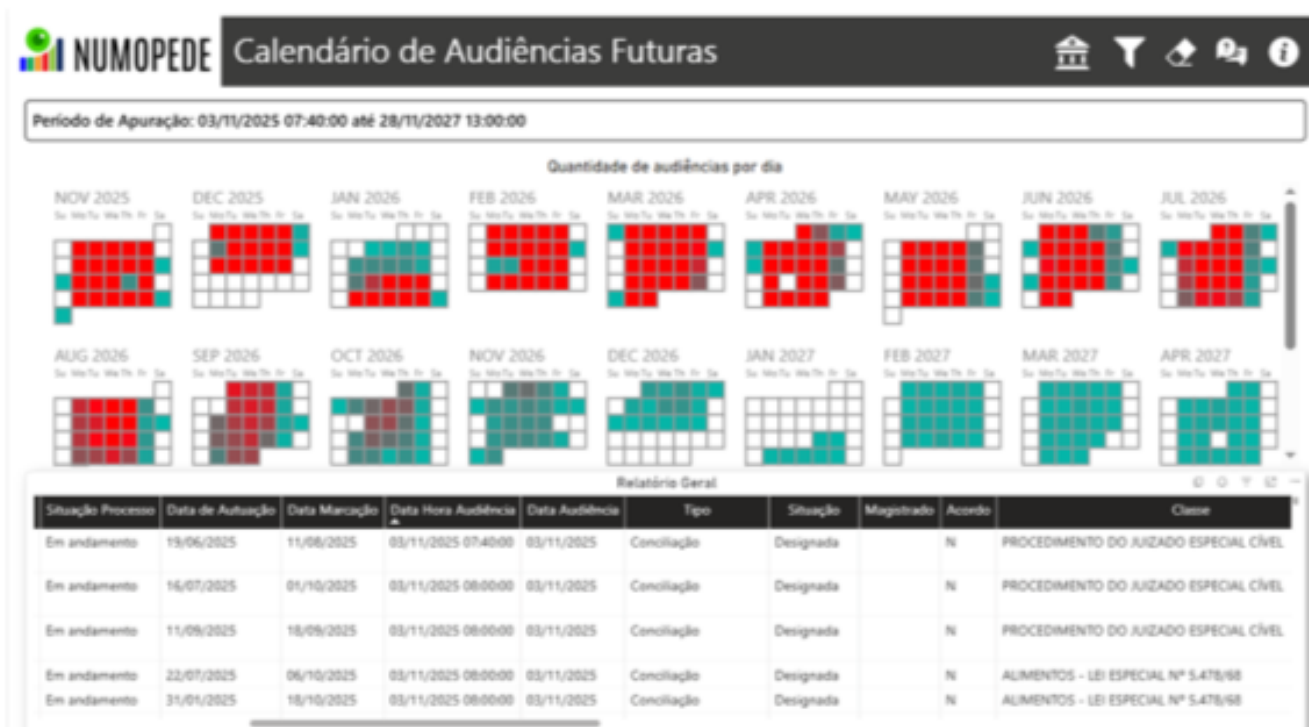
NUMOPEDE Calendário de Audiências Futuras

Período de Apuração: 03/11/2025 07:40:00 até 28/11/2027 13:00:00

Quantidade de audiências por dia

NOV 2025 DEC 2025 JAN 2026 FEB 2026 MAR 2026 APR 2026 MAY 2026 JUN 2026 JUL 2026

AUG 2026 SEP 2026 OCT 2026 NOV 2026 DEC 2026 JAN 2027 FEB 2027 MAR 2027 APR 2027

Relatório Geral

| Situação Processo | Data de Autuação | Data Marcação | Data Hora Audiência | Data Audiência | Tipo | Situação | Magistrado | Acordo | Classe |
|---|---|---|---|---|---|---|---|---|---|
| Em andamento | 19/06/2025 | 11/08/2025 | 03/11/2025 07:40:00 | 03/11/2025 | Conciliação | Designada | | N | PROCEDIMENTO DO JUIZADO ESPECIAL CÍVEL |
| Em andamento | 16/07/2025 | 01/10/2025 | 03/11/2025 08:00:00 | 03/11/2025 | Conciliação | Designada | | N | PROCEDIMENTO DO JUIZADO ESPECIAL CÍVEL |
| Em andamento | 11/09/2025 | 18/09/2025 | 03/11/2025 08:00:00 | 03/11/2025 | Conciliação | Designada | | N | PROCEDIMENTO DO JUIZADO ESPECIAL CÍVEL |
| Em andamento | 22/07/2025 | 06/10/2025 | 03/11/2025 08:00:00 | 03/11/2025 | Conciliação | Designada | | N | ALIMENTOS - LEI ESPECIAL Nº 5.478/68 |
| Em andamento | 31/01/2025 | 18/10/2025 | 03/11/2025 08:00:00 | 03/11/2025 | Conciliação | Designada | | N | ALIMENTOS - LEI ESPECIAL Nº 5.478/68 |